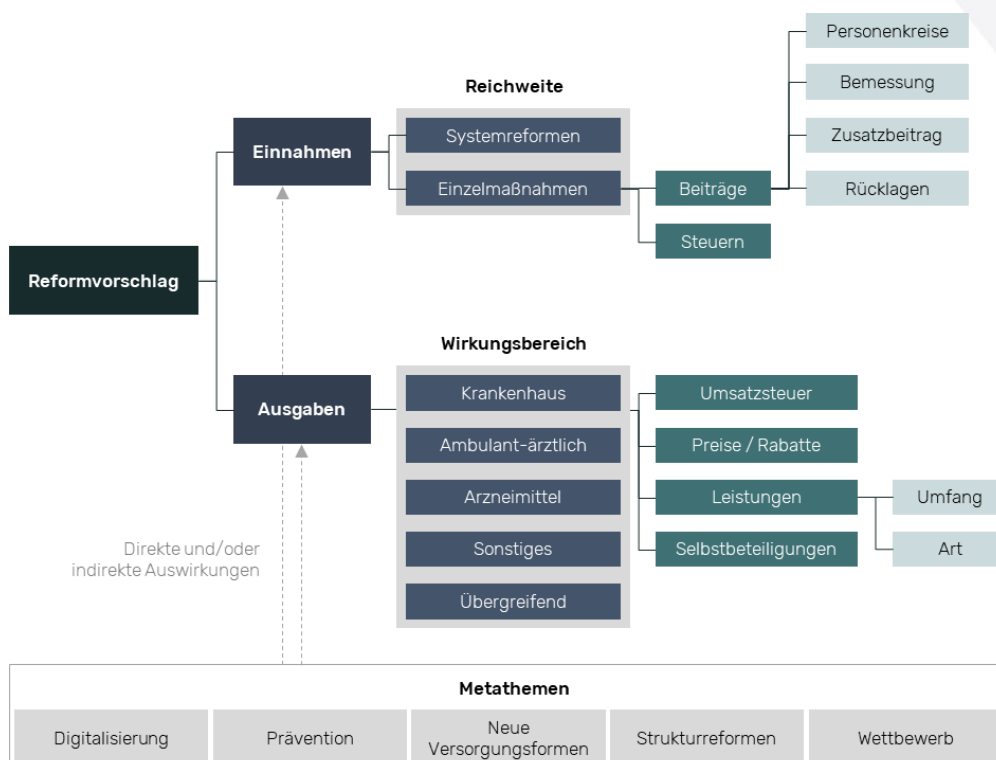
Reformvorschlag

Einnahmen

Reichweite

Systemreformen

Einzelmaßnahmen

Beiträge

Personenkreise

Bemessung

Zusatzbeitrag

Rücklagen

Steuern

Ausgaben

Wirkungsbereich

Krankenhaus

Ambulant-ärztlich

Arzneimittel

Sonstiges

Übergreifend

Umsatzsteuer

Preise / Rabatte

Leistungen

Umfang

Art

Selbstbeteiligungen

Direkte und/oder indirekte Auswirkungen

Metathemen

| Digitalisierung | Prävention | Neue Versorgungsformen | Strukturreformen | Wettbewerb |
|---|---|---|---|---|